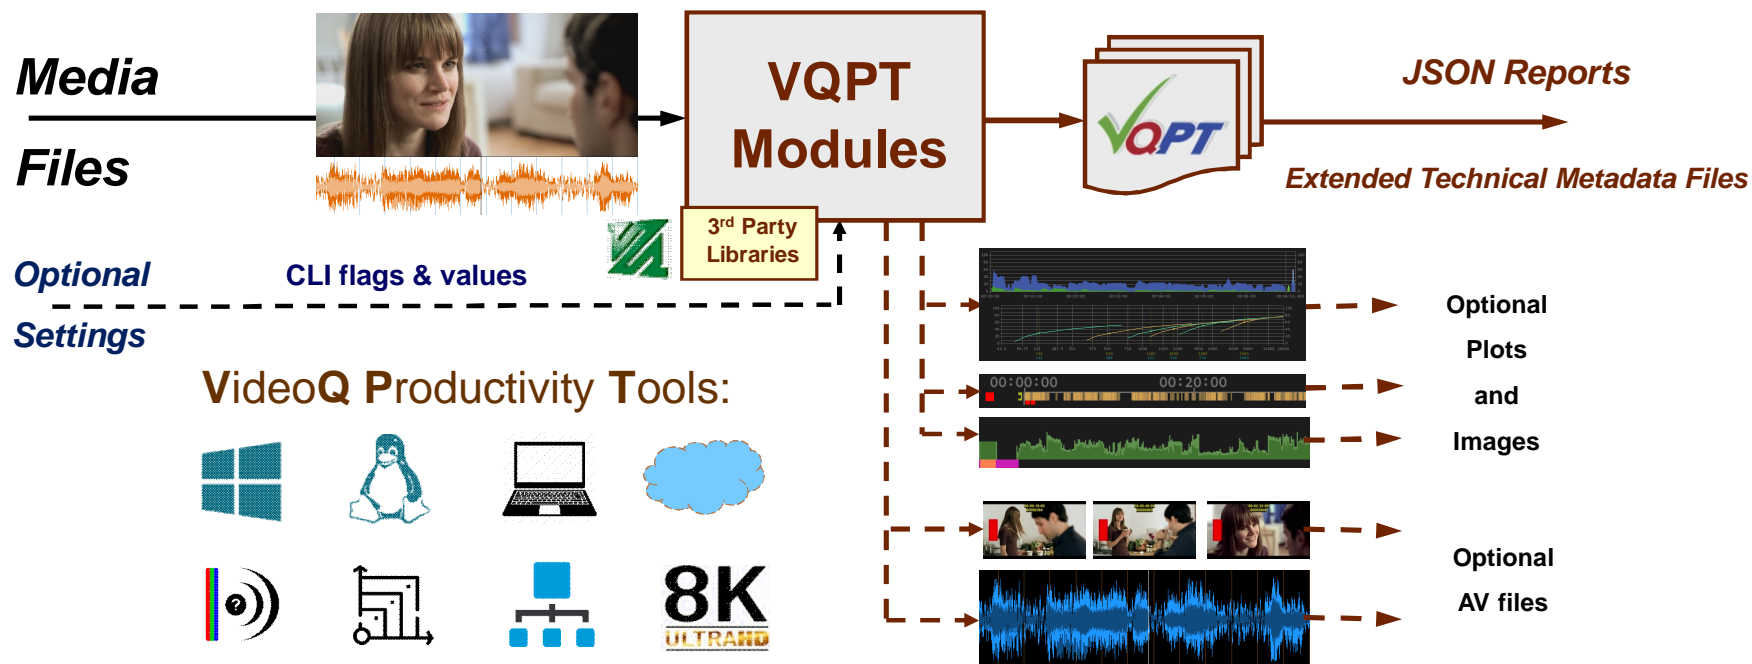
Media

Files

VQPT Modules

3rd Party Libraries

VQPT

JSON Reports

Extended Technical Metadata Files

Optional

CLI flags & values

Settings

VideoQ Productivity Tools:

00:00:00

00:20:00

Optional

Plots

and

Images

Optional

AV files

8K

ULTRAHD